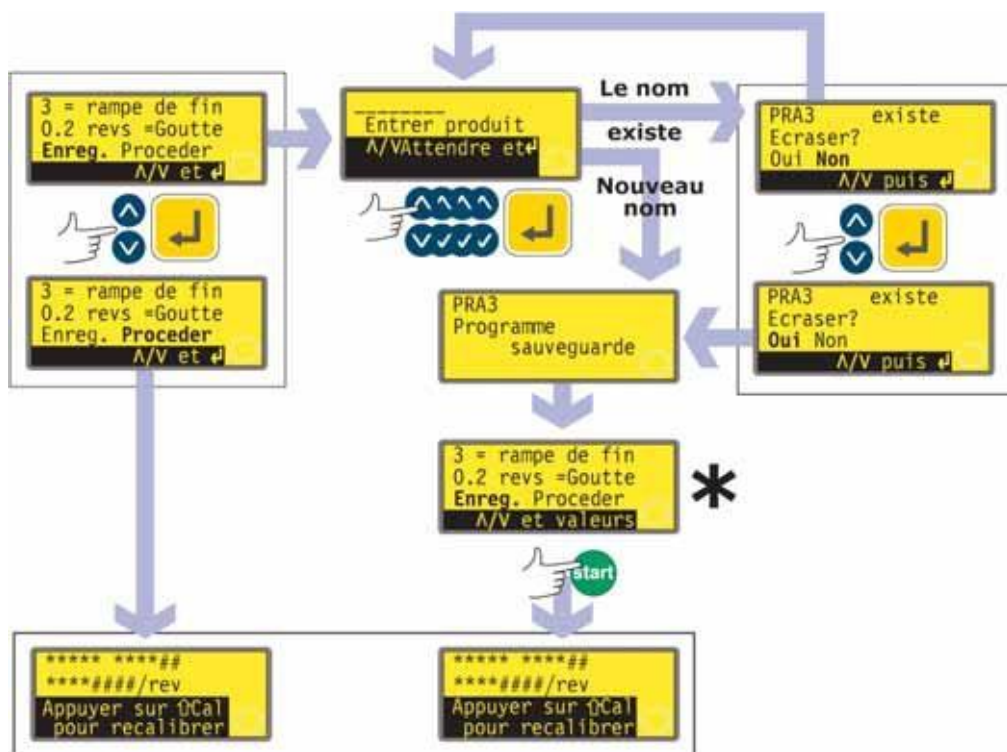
3 = rampe de fin
0.2 revs =Goutte
Enreg. Proceder
Λ/V et ↵

3 = rampe de fin
0.2 revs =Goutte
Enreg. Proceder
Λ/V et ↵

________
Entrer produit
Λ/VAttendre et↵

Le nom existe

Nouveau nom

PRA3 existe
Ecraser?
Oui Non
Λ/V puis ↵

PRA3 existe
Ecraser?
Oui Non
Λ/V puis ↵

PRA3
Programme
sauveguarde

3 = rampe de fin
0.2 revs =Goutte
Enreg. Proceder
Λ/V et valeurs

*

start

***** ****##
****####/rev
Appuyer sur ⇧Cal
pour recalibrer

***** ****##
****####/rev
Appuyer sur ⇧Cal
pour recalibrer